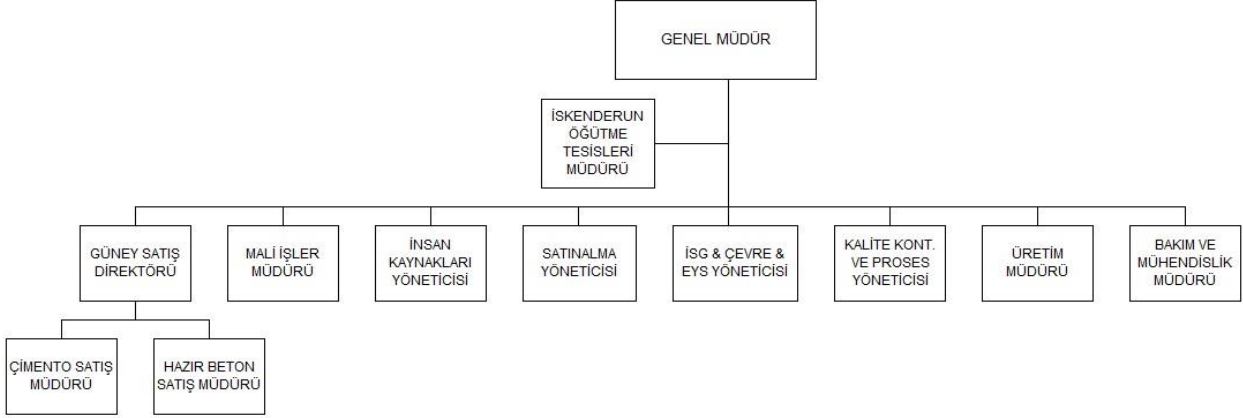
GENEL MÜDÜR

İSKENDERUN ÖĞÜTME TESİSLERİ MÜDÜRÜ

GÜNEY SATIŞ DİREKTÖRÜ

MALİ İŞLER MÜDÜRÜ

İNSAN KAYNAKLARI YÖNETİCİSİ

SATINALMA YÖNETİCİSİ

İSG & ÇEVRE & EYS YÖNETİCİSİ

KALİTE KONT. VE PROSES YÖNETİCİSİ

ÜRETİM MÜDÜRÜ

BAKIM VE MÜHENDİSLİK MÜDÜRÜ

ÇİMENTO SATIŞ MÜDÜRÜ

HAZIR BETON SATIŞ MÜDÜRÜ